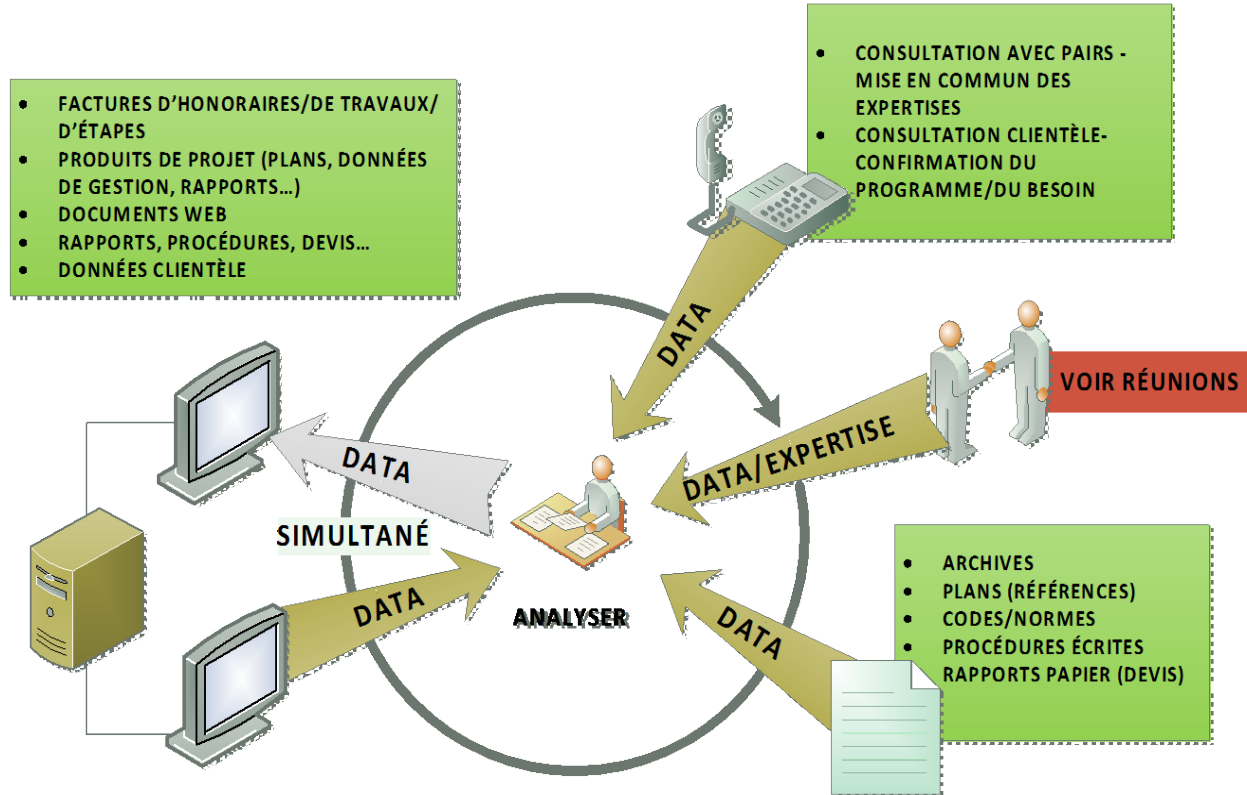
- FACTURES D'HONORAIRES/DE TRAVAUX/ D'ÉTAPES
- PRODUITS DE PROJET (PLANS, DONNÉES DE GESTION, RAPPORTS…)
- DOCUMENTS WEB
- RAPPORTS, PROCÉDURES, DEVIS…
- DONNÉES CLIENTÈLE

- CONSULTATION AVEC PAIRS - MISE EN COMMUN DES EXPERTISES
- CONSULTATION CLIENTÈLE-CONFIRMATION DU PROGRAMME/DU BESOIN

DATA

VOIR RÉUNIONS

DATA/EXPERTISE

DATA

SIMULTANÉ

DATA

ANALYSER

DATA

- ARCHIVES
- PLANS (RÉFÉRENCES)
- CODES/NORMES
- PROCÉDURES ÉCRITES RAPPORTS PAPIER (DEVIS)